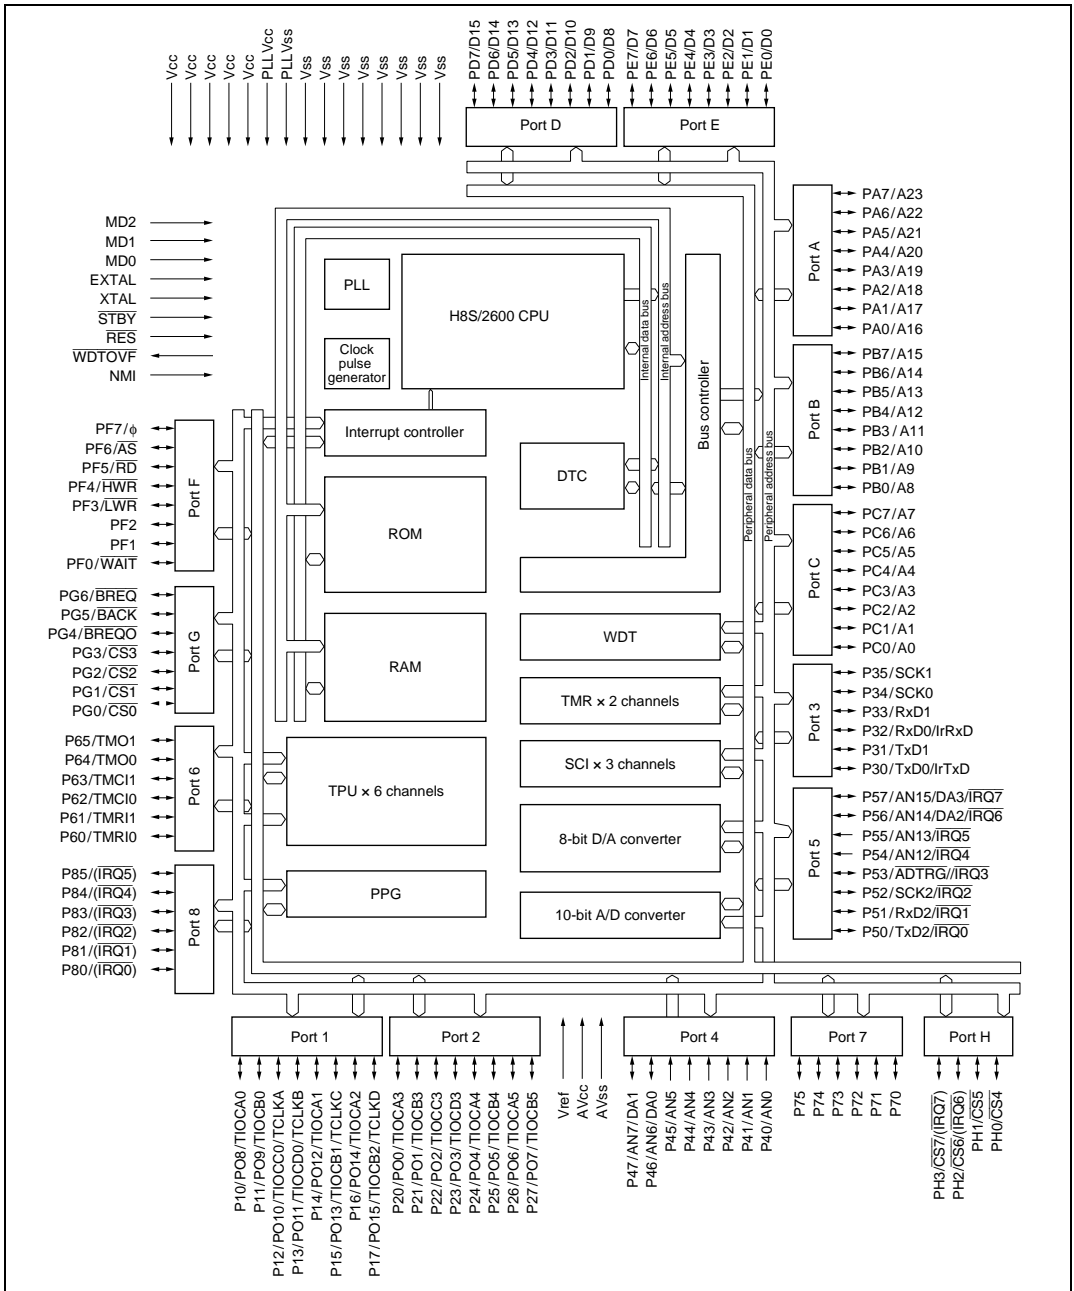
Vcc
Vcc
Vcc
Vcc
Vcc
PLLVcc
PLLVss
Vss
Vss
Vss
Vss
Vss
Vss
Vss
Vss

PD7/D15
PD6/D14
PD5/D13
PD4/D12
PD3/D11
PD2/D10
PD1/D9
PD0/D8
PE7/D7
PE6/D6
PE5/D5
PE4/D4
PE3/D3
PE2/D2
PE1/D1
PE0/D0

Port D
Port E

MD2
MD1
MD0
EXTAL
XTAL
$\overline{STBY}$
$\overline{RES}$
$\overline{WDTOVF}$
NMI

PLL
H8S/2600 CPU
Clock pulse generator
Internal data bus
Internal address bus
Bus controller
Interrupt controller
DTC
ROM
RAM
WDT
TMR × 2 channels
SCI × 3 channels
TPU × 6 channels
8-bit D/A converter
PPG
10-bit A/D converter
Peripheral data bus
Peripheral address bus

Port A
PA7/A23
PA6/A22
PA5/A21
PA4/A20
PA3/A19
PA2/A18
PA1/A17
PA0/A16

Port B
PB7/A15
PB6/A14
PB5/A13
PB4/A12
PB3/A11
PB2/A10
PB1/A9
PB0/A8

Port C
PC7/A7
PC6/A6
PC5/A5
PC4/A4
PC3/A3
PC2/A2
PC1/A1
PC0/A0

Port 3
P35/SCK1
P34/SCK0
P33/RxD1
P32/RxD0/IrRxD
P31/TxD1
P30/TxD0/IrTxD

Port 5
P57/AN15/DA3/$\overline{IRQ7}$
P56/AN14/DA2/$\overline{IRQ6}$
P55/AN13/$\overline{IRQ5}$
P54/AN12/$\overline{IRQ4}$
P53/$\overline{ADTRG}$/$\overline{IRQ3}$
P52/SCK2/$\overline{IRQ2}$
P51/RxD2/$\overline{IRQ1}$
P50/TxD2/$\overline{IRQ0}$

Port F
PF7/$\phi$
PF6/$\overline{AS}$
PF5/$\overline{RD}$
PF4/$\overline{HWR}$
PF3/$\overline{LWR}$
PF2
PF1
PF0/$\overline{WAIT}$

Port G
PG6/$\overline{BREQ}$
PG5/$\overline{BACK}$
PG4/$\overline{BREQO}$
PG3/$\overline{CS3}$
PG2/$\overline{CS2}$
PG1/$\overline{CS1}$
PG0/$\overline{CS0}$

Port 6
P65/TMO1
P64/TMO0
P63/TMCI1
P62/TMCI0
P61/TMRI1
P60/TMRI0

Port 8
P85/($\overline{IRQ5}$)
P84/($\overline{IRQ4}$)
P83/($\overline{IRQ3}$)
P82/($\overline{IRQ2}$)
P81/($\overline{IRQ1}$)
P80/($\overline{IRQ0}$)

Port 1
Port 2
Port 4
Port 7
Port H

P10/PO8/TIOCA0
P11/PO9/TIOCB0
P12/PO10/TIOCC0/TCLKA
P13/PO11/TIOCD0/TCLKB
P14/PO12/TIOCA1
P15/PO13/TIOCB1/TCLKC
P16/PO14/TIOCA2
P17/PO15/TIOCB2/TCLKD
P20/PO0/TIOCA3
P21/PO1/TIOCB3
P22/PO2/TIOCC3
P23/PO3/TIOCD3
P24/PO4/TIOCA4
P25/PO5/TIOCB4
P26/PO6/TIOCA5
P27/PO7/TIOCB5
Vref
AVcc
AVss
P47/AN7/DA1
P46/AN6/DA0
P45/AN5
P44/AN4
P43/AN3
P42/AN2
P41/AN1
P40/AN0
P75
P74
P73
P72
P71
P70
PH3/$\overline{CS7}$/($\overline{IRQ7}$)
PH2/$\overline{CS6}$/($\overline{IRQ6}$)
PH1/$\overline{CS5}$
PH0/$\overline{CS4}$